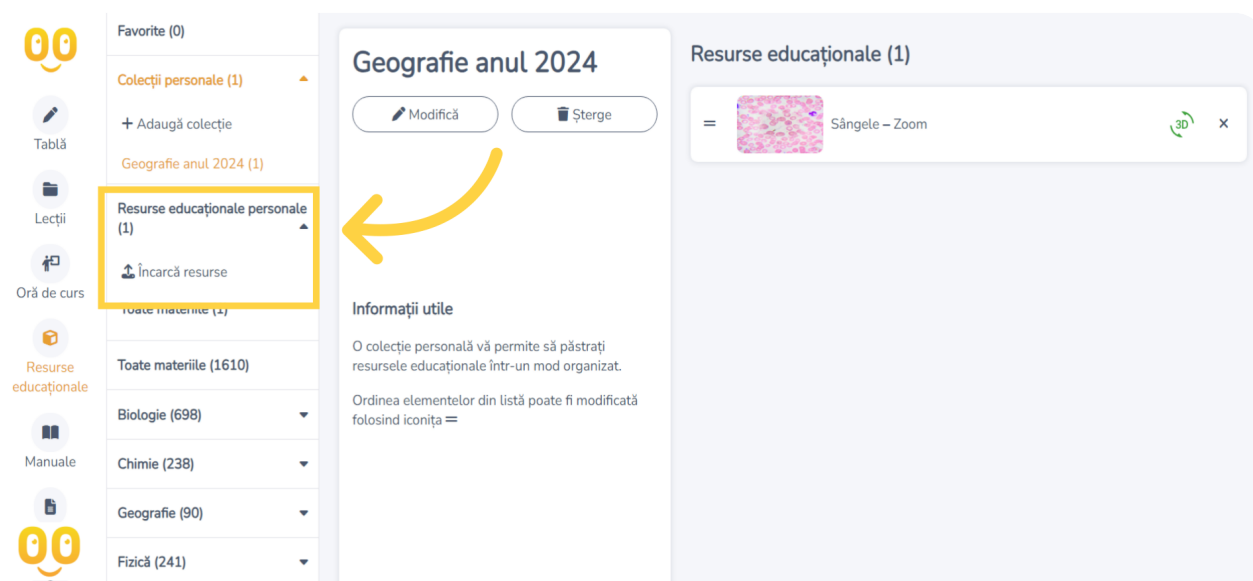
Tablă

Lecții

Oră de curs

Resurse educaționale

Manuale

Favorite (0)

Colecții personale (1)

+ Adaugă colecție

Geografie anul 2024 (1)

Resurse educaționale personale (1)

Încarcă resurse

Toate materiile (1)

Toate materiile (1610)

Biologie (698)

Chimie (238)

Geografie (90)

Fizică (241)

Geografie anul 2024

Modifică

Șterge

Informații utile

O colecție personală vă permite să păstrați resursele educaționale într-un mod organizat.

Ordinea elementelor din listă poate fi modificată folosind iconița ═

Resurse educaționale (1)

═ Sângele – Zoom 3D ×